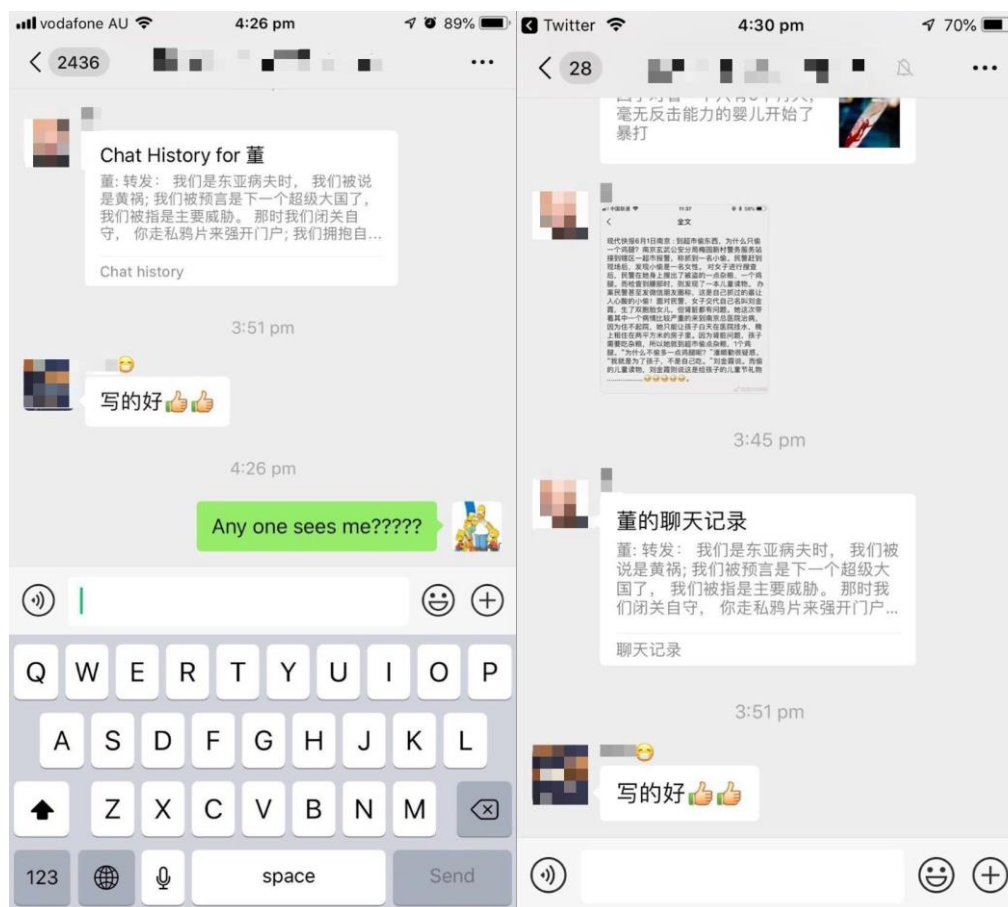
vodafone AU 4:26 pm 89%

< 2436 ...

Chat History for 董

董: 转发: 我们是东亚病夫时, 我们被说是黄祸; 我们被预言是下一个超级大国了, 我们被指是主要威胁。 那时我们闭关自守, 你走私鸦片来强开门户; 我们拥抱自...

Chat history

3:51 pm

写的好👍👍

4:26 pm

Any one sees me?????

Q W E R T Y U I O P
A S D F G H J K L
Z X C V B N M
123 space Send

Twitter 4:30 pm 70%

< 28 ...

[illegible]毫无反击能力的婴儿开始了暴打

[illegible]

3:45 pm

董的聊天记录

董: 转发: 我们是东亚病夫时, 我们被说是黄祸; 我们被预言是下一个超级大国了, 我们被指是主要威胁。 那时我们闭关自守, 你走私鸦片来强开门户...

聊天记录

3:51 pm

写的好👍👍